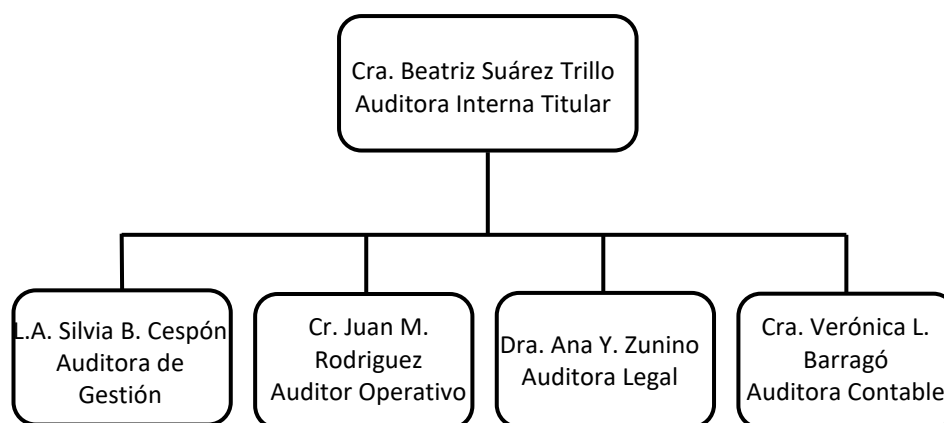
Cra. Beatriz Suárez Trillo
Auditora Interna Titular

L.A. Silvia B. Cespón
Auditora de Gestión

Cr. Juan M. Rodriguez
Auditor Operativo

Dra. Ana Y. Zunino
Auditora Legal

Cra. Verónica L. Barragó
Auditora Contable